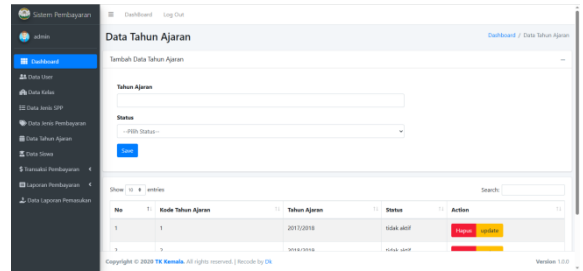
Sistem Pembayaran

admin

Dashboard
Data User
Data Kelas
Data Jenis SPP
Data Jenis Pembayaran
Data Tahun Ajaran
Data Siswa
Transaksi Pembayaran
Laporan Pembayaran
Data Laporan Pemasukan

Dashboard Log Out

Data Tahun Ajaran

Dashboard / Data Tahun Ajaran

Tambah Data Tahun Ajaran

Tahun Ajaran

Status

--Pilih Status--

Save

Show 10 entries

Search:

| No | Kode Tahun Ajaran | Tahun Ajaran | Status | Action |
|---|---|---|---|---|
| 1 | 1 | 2017/2018 | tidak aktif | Hapus update |
| 2 | 2 | 2018/2019 | tidak aktif | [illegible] |

Copyright © 2020 TK Kemala. All rights reserved. | Recode by Ok

Version 1.0.0